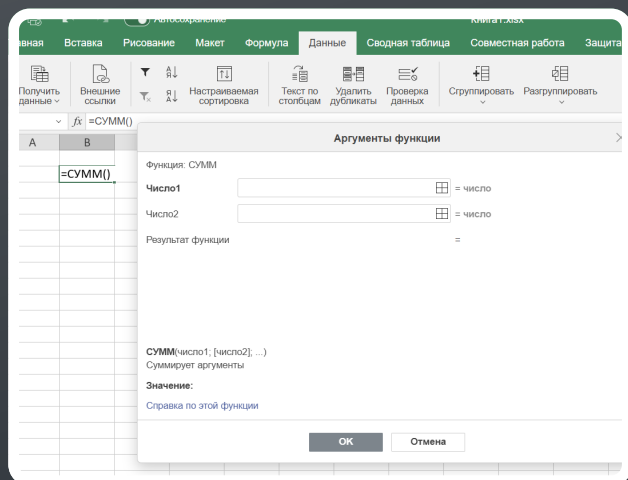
Автосохранение

Книга1.xlsx

авная Вставка Рисование Макет Формула Данные Сводная таблица Совместная работа Защита

Получить данные
Внешние ссылки
Настраиваемая сортировка
Текст по столбцам
Удалить дубликаты
Проверка данных
Сгруппировать
Разгруппировать

$fx$ =СУММ()

A B

=СУММ()

Аргументы функции

Функция: СУММ

**Число1** = число

Число2 = число

Результат функции =

**СУММ**(число1; [число2]; ...)
Суммирует аргументы

**Значение:**

Справка по этой функции

OK Отмена